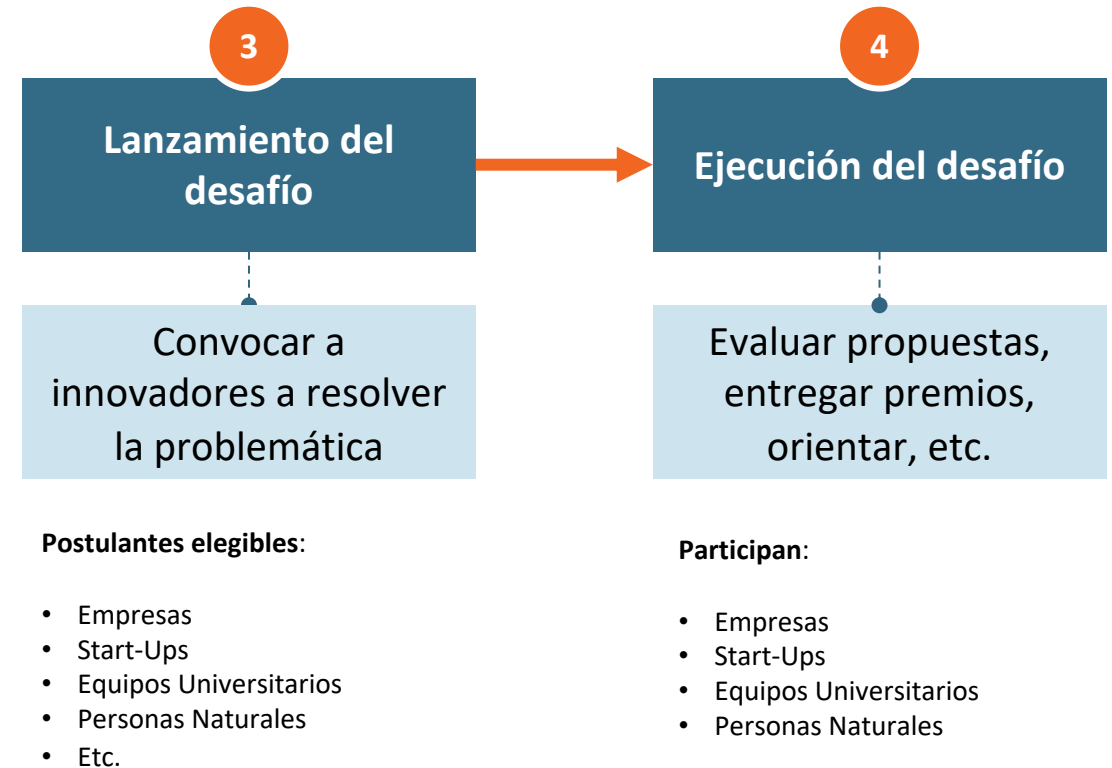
3

Lanzamiento del desafío

Convocar a innovadores a resolver la problemática

**Postulantes elegibles**:

- Empresas
- Start-Ups
- Equipos Universitarios
- Personas Naturales
- Etc.

4

Ejecución del desafío

Evaluar propuestas, entregar premios, orientar, etc.

**Participan**:

- Empresas
- Start-Ups
- Equipos Universitarios
- Personas Naturales